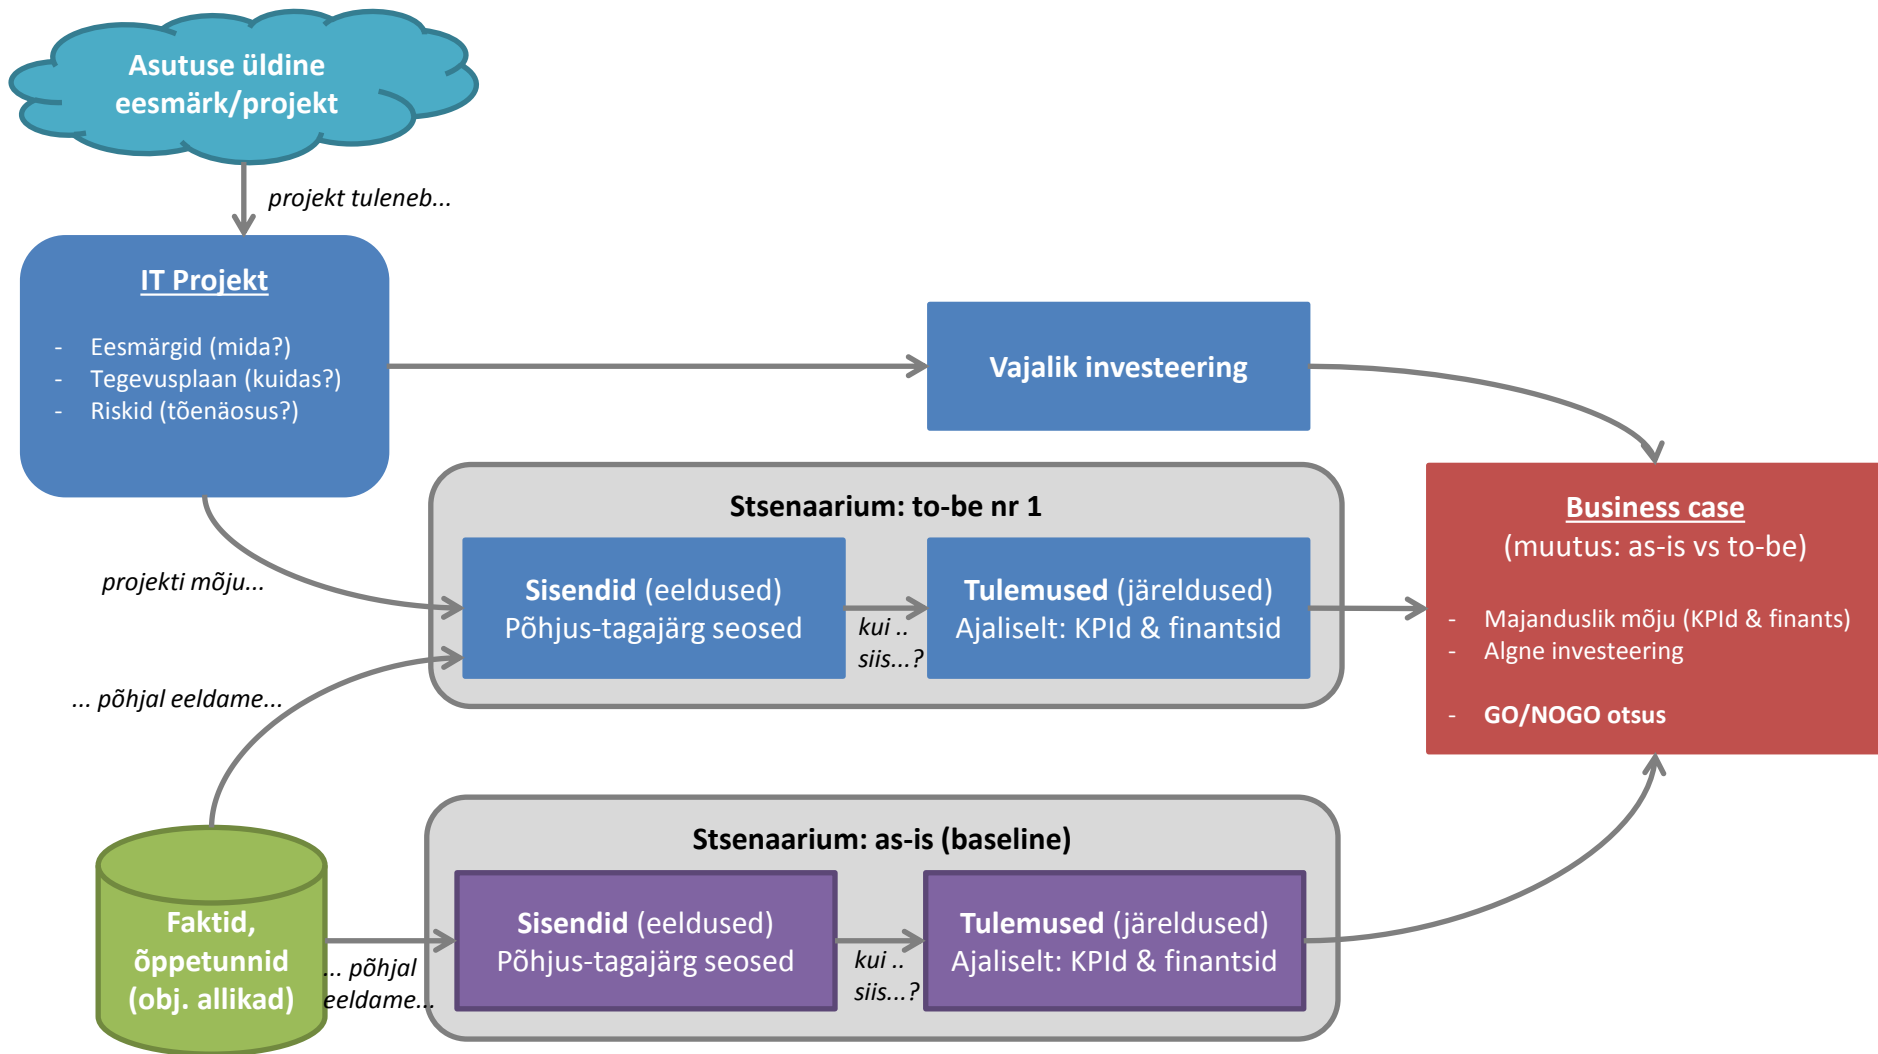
Asutuse üldine eesmärk/projekt

projekt tuleneb...

IT Projekt

- Eesmärgid (mida?)
- Tegevusplaan (kuidas?)
- Riskid (tõenäosus?)

Vajalik investeering

Stsenaarium: to-be nr 1

projekti mõju...

Sisendid (eeldused)
Põhjus-tagajärg seosed

kui .. siis...?

Tulemused (järeldused)
Ajaliselt: KPId & finantsid

Business case
(muutus: as-is vs to-be)

- Majanduslik mõju (KPId & finants)
- Algne investeering

- GO/NOGO otsus

... põhjal eeldame...

Stsenaarium: as-is (baseline)

Faktid, õppetunnid (obj. allikad)

... põhjal eeldame...

Sisendid (eeldused)
Põhjus-tagajärg seosed

kui .. siis...?

Tulemused (järeldused)
Ajaliselt: KPId & finantsid